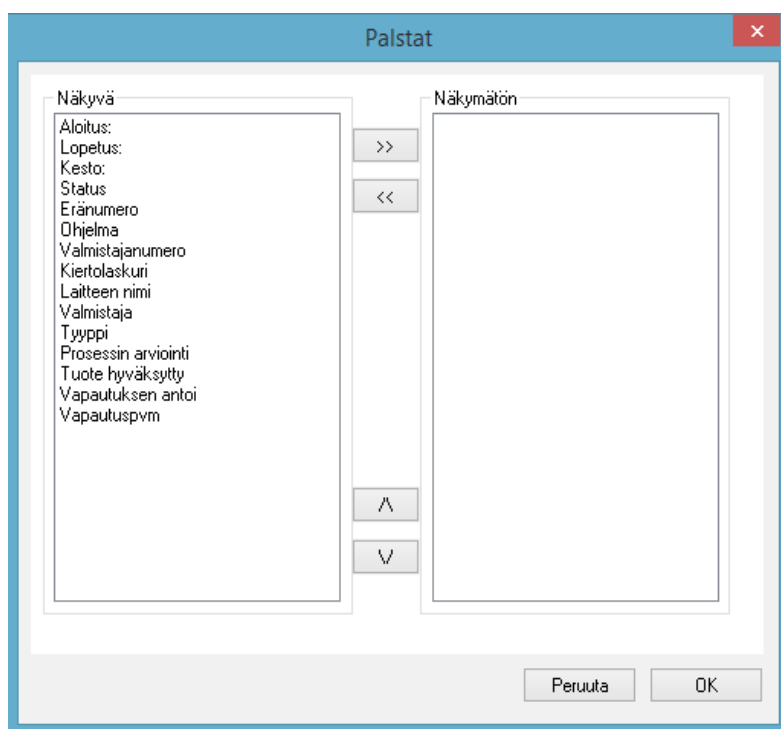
Palstat

×

Näkyvä

Aloitus:
Lopetus:
Kesto:
Status
Eränumero
Ohjelma
Valmistajanumero
Kiertolaskuri
Laitteen nimi
Valmistaja
Tyyppi
Prosessin arviointi
Tuote hyväksytty
Vapautuksen antoi
Vapautuspvm

>>

<<

/\

\/

Näkymätön

Peruuta

OK